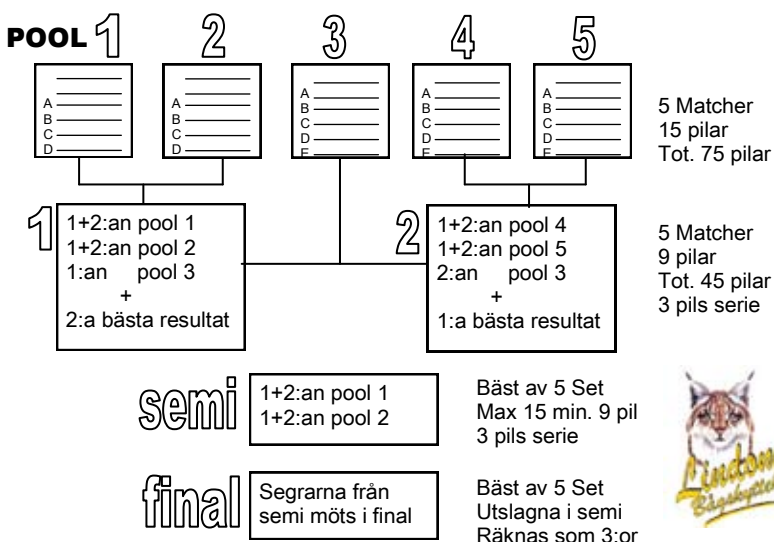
POOL 1 2 3 4 5

A
B
C
D

A
B
C
D

A
B
C
D
E

A
B
C
D
E

A
B
C
D
E

5 Matcher
15 pilar
Tot. 75 pilar

1
1+2:an pool 1
1+2:an pool 2
1:an pool 3
+
2:a bästa resultat

2
1+2:an pool 4
1+2:an pool 5
2:an pool 3
+
1:a bästa resultat

5 Matcher
9 pilar
Tot. 45 pilar
3 pils serie

semi
1+2:an pool 1
1+2:an pool 2

Bäst av 5 Set
Max 15 min. 9 pil
3 pils serie

final
Segrarna från semi möts i final

Bäst av 5 Set
Utslagna i semi
Räknas som 3:or

Linden
Bågskytte